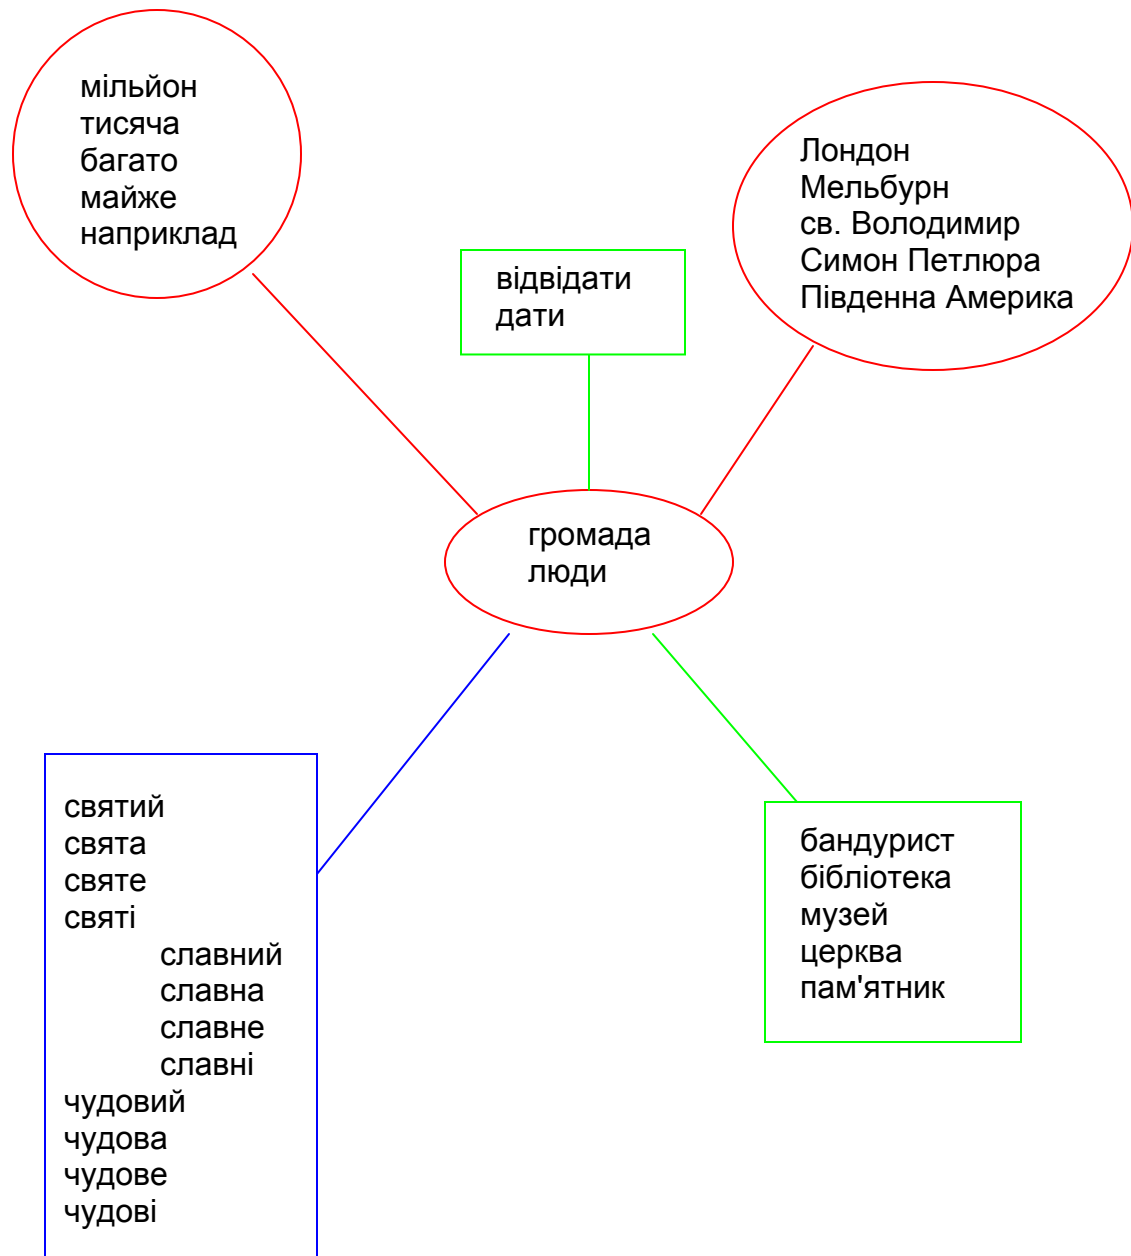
мільйон
тисяча
багато
майже
наприклад

відвідати
дати

Лондон
Мельбурн
св. Володимир
Симон Петлюра
Південна Америка

громада
люди

святий
свята
святе
святі
славний
славна
славне
славні
чудовий
чудова
чудове
чудові

бандурист
бібліотека
музей
церква
пам'ятник